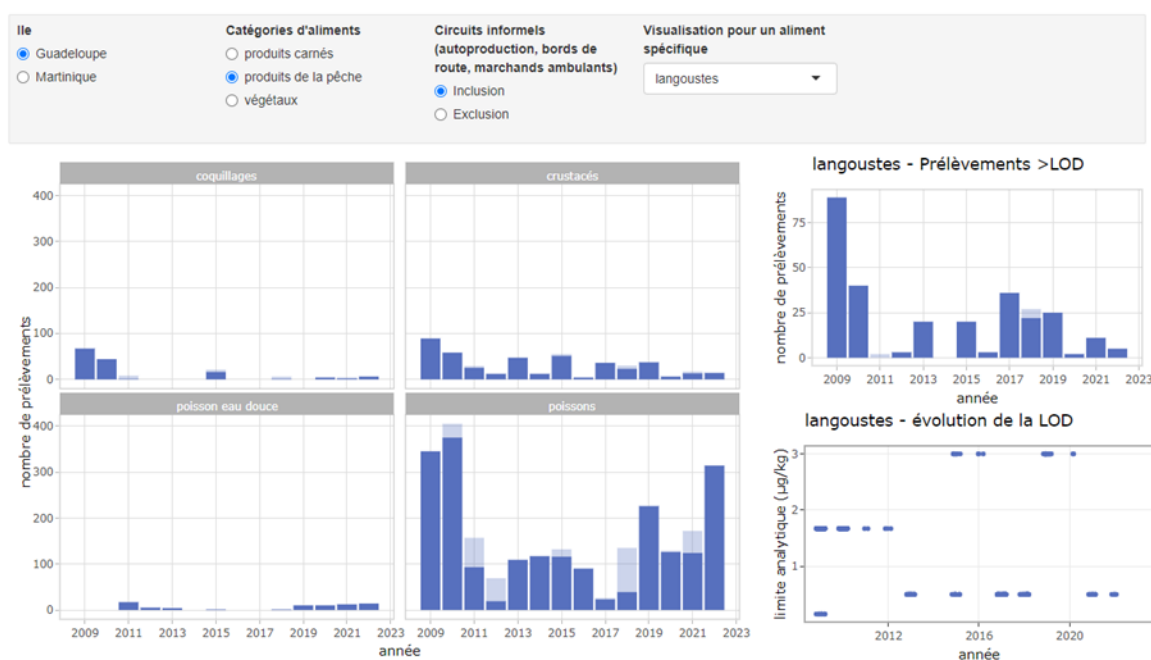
Ile
Guadeloupe
Martinique

Catégories d'aliments
produits carnés
produits de la pêche
végétaux

Circuits informels (autoproduction, bords de route, marchands ambulants)
Inclusion
Exclusion

Visualisation pour un aliment spécifique
langoustes

coquillages
crustacés
poisson eau douce
poissons

nombre de prélèvements
0
100
200
300
400
0
100
200
300
400
2009 2011 2013 2015 2017 2019 2021 2023
2009 2011 2013 2015 2017 2019 2021 2023
année

langoustes - Prélèvements >LOD
nombre de prélèvements
0
25
50
75
2009 2011 2013 2015 2017 2019 2021 2023
année

langoustes - évolution de la LOD
limite analytique (µg/kg)
1
2
3
2012 2016 2020
année